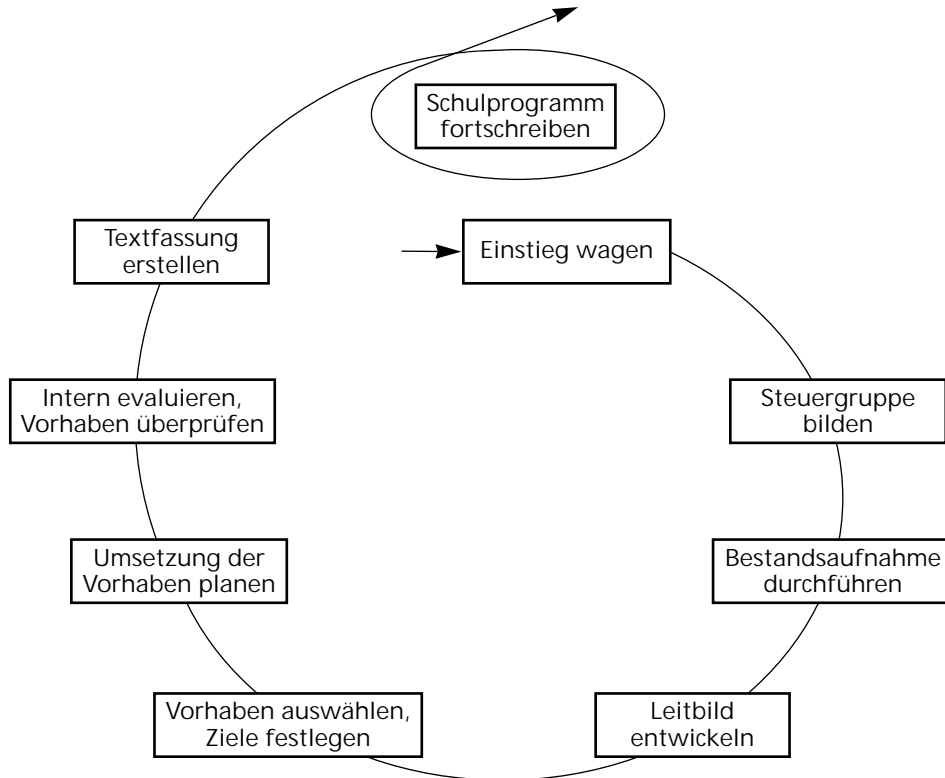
Schulprogramm fortschreiben

Einstieg wagen

Steuergruppe bilden

Bestandsaufnahme durchführen

Leitbild entwickeln

Vorhaben auswählen, Ziele festlegen

Umsetzung der Vorhaben planen

Intern evaluieren, Vorhaben überprüfen

Textfassung erstellen